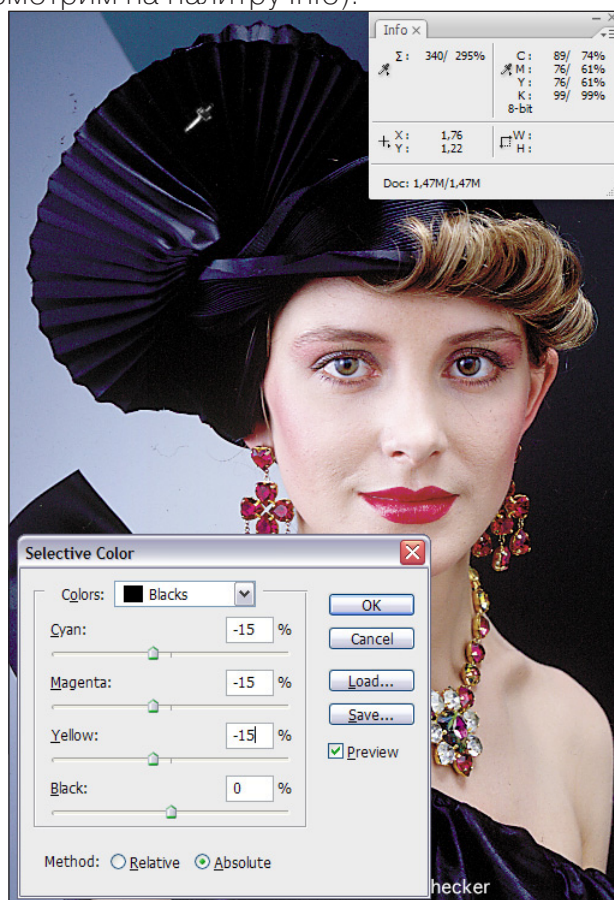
смотрим на палитру Info).

Info ×

Σ : 340/ 295%

C : 89/ 74%
M : 76/ 61%
Y : 76/ 61%
K : 99/ 99%
8-bit

X : 1,76
Y : 1,22

W :
H :

Doc: 1,47M/1,47M

Selective Color

Colors: Blacks

Cyan: -15 %

Magenta: -15 %

Yellow: -15 %

Black: 0 %

OK

Cancel

Load...

Save...

Preview

Method: Relative Absolute

hecker